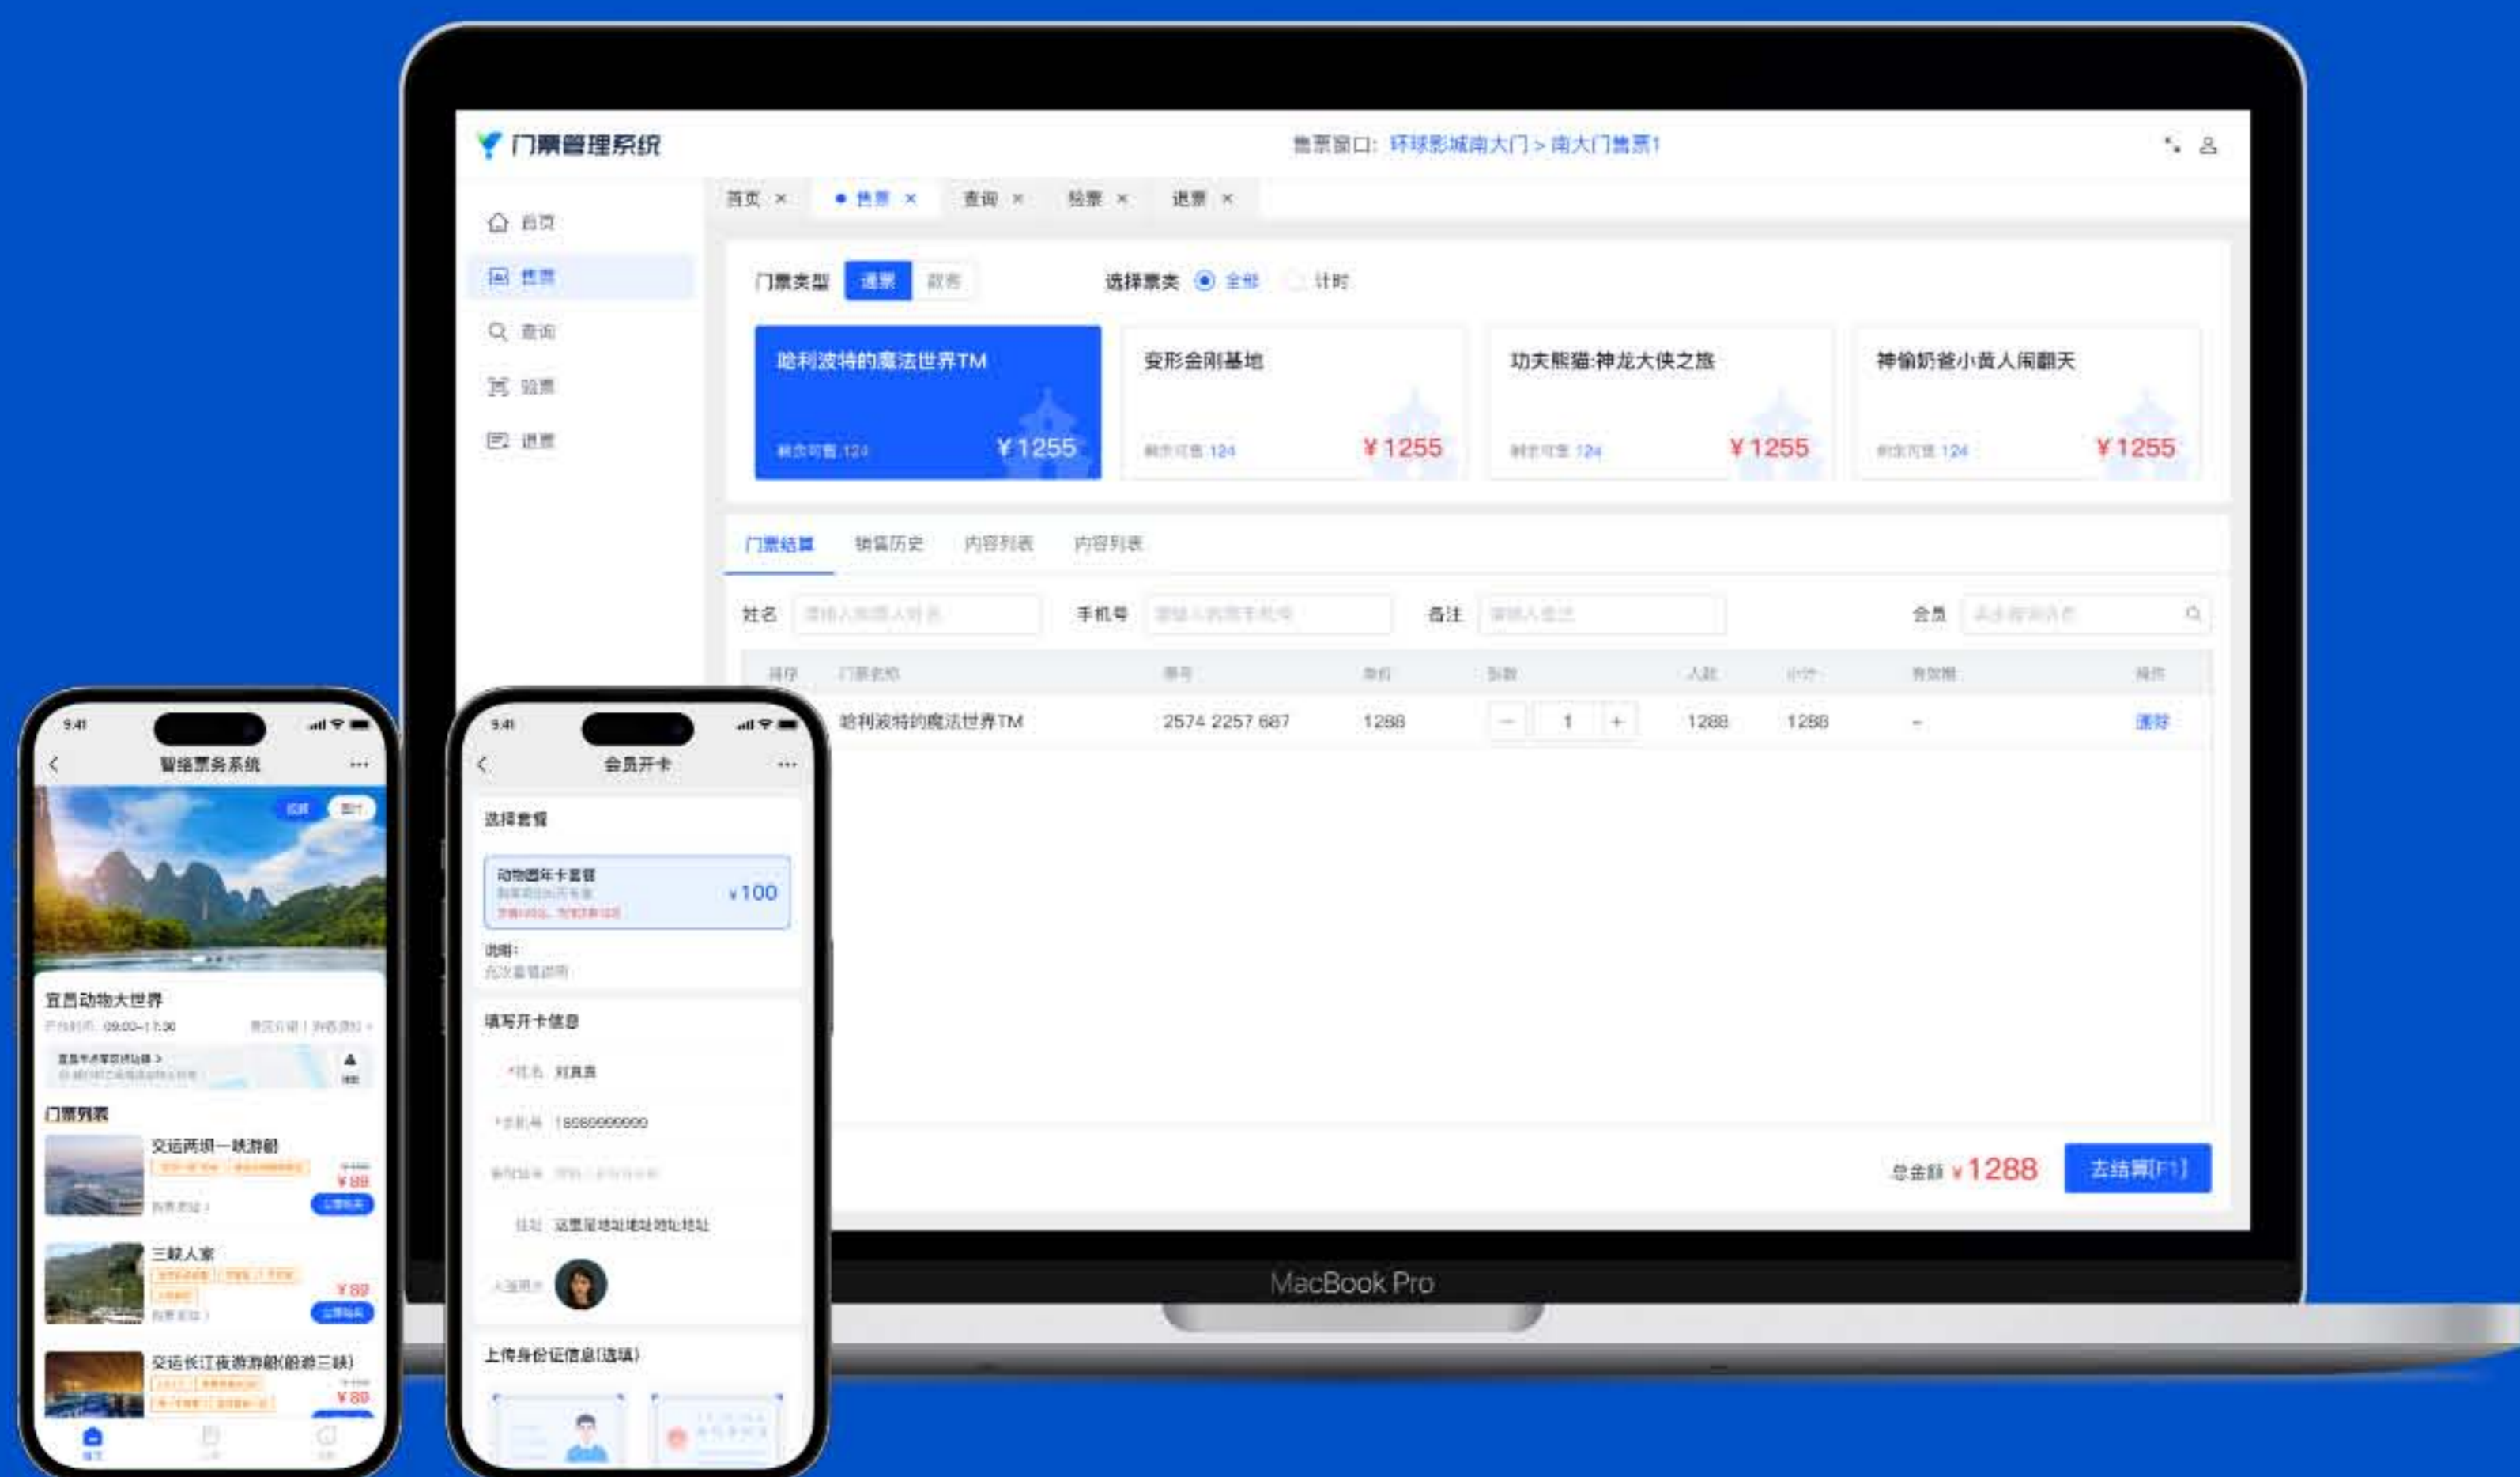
门票管理系统

售票窗口: 环球影城南大门 > 南大门售票1

首页 × 售票 × 查询 × 验票 × 退票 ×

首页
售票
查询
验票
退票

门票类型 通票 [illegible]

选择票类 全部 计时

哈利波特的魔法世界TM
剩余可售 124 ¥1255

变形金刚基地
剩余可售 124 ¥1255

功夫熊猫:神龙大侠之旅
剩余可售 124 ¥1255

神偷奶爸小黄人闹翻天
剩余可售 124 ¥1255

门票结算 销售历史 内容列表 内容列表

姓名 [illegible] 手机号 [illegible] 备注 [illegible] 会员 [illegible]

| 排序 | 门票名称 | 票号 | 单价 | 张数 | 人数 | 小计 | 有效期 | 操作 |
|---|---|---|---|---|---|---|---|---|
| | 哈利波特的魔法世界TM | 2574 2257 687 | 1288 | − 1 + | 1288 | 1288 | - | 删除 |

总金额 ¥1288 去结算[F1]

MacBook Pro

9:41
智络票务系统
宜昌动物大世界
门票列表
交运两坝一峡游船
¥89
三峡人家
¥89
交运长江夜游游船(前游三峡)
¥89

9:41
会员开卡
选择套餐
动物园年卡套餐
¥100
说明:
填写开卡信息
刘某某
18000000000
这里是地址地址地址地址
上传身份证信息(选填)